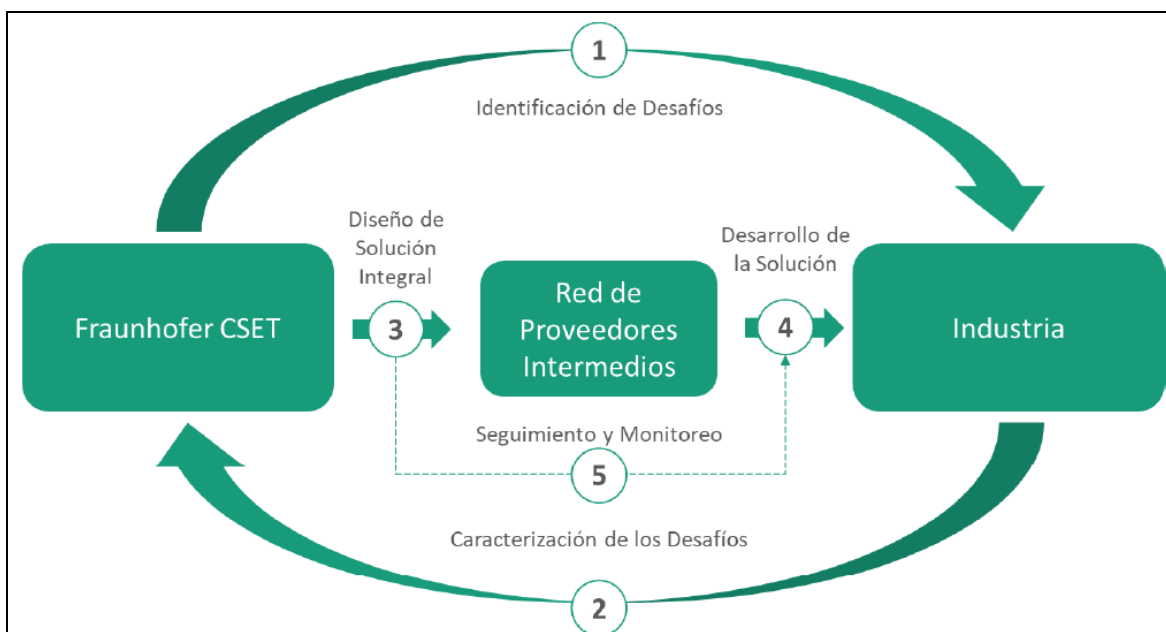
1

Identificación de Desafíos

Diseño de Solución Integral

Desarrollo de la Solución

Fraunhofer CSET

3

Red de Proveedores Intermedios

4

Industria

Seguimiento y Monitoreo

5

Caracterización de los Desafíos

2